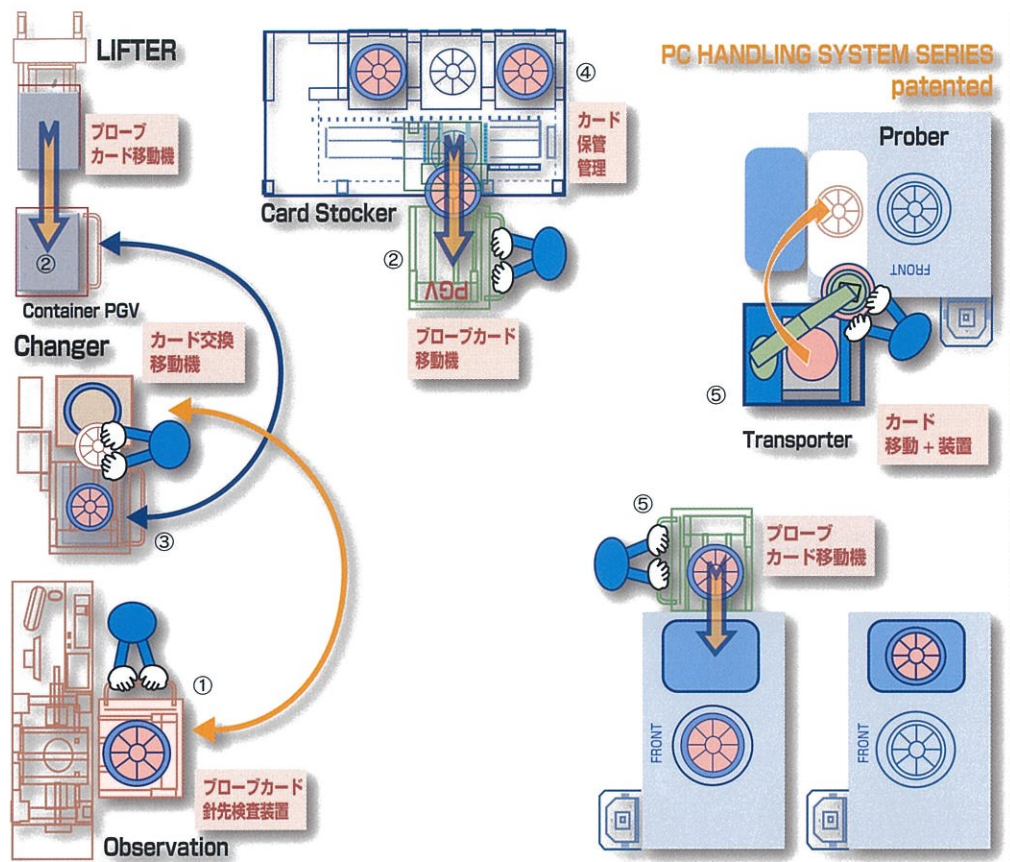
LIFTER

プローブ カード移動機

②

Container PGV

Changer

カード交換 移動機

③

①

プローブカード 針先検査装置

Observation

④

カード 保管 管理

Card Stocker

②

PGV

プローブカード 移動機

PC HANDLING SYSTEM SERIES patented

Prober

FRONT

⑤

Transporter

カード 移動＋装置

⑤

プローブ カード移動機

FRONT

FRONT